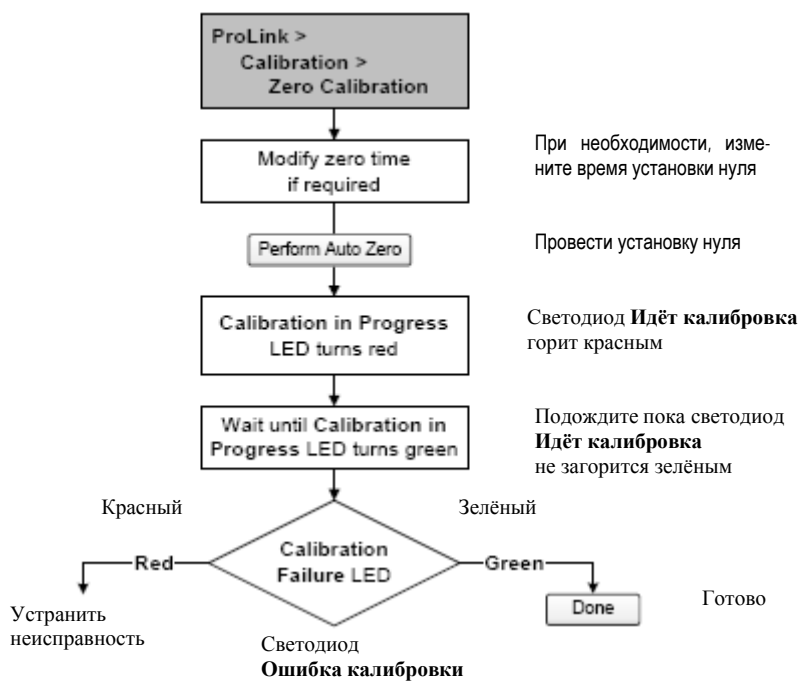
ProLink >
Calibration >
Zero Calibration

Modify zero time if required

При необходимости, измените время установки нуля

Perform Auto Zero

Провести установку нуля

Calibration in Progress LED turns red

Светодиод **Идёт калибровка** горит красным

Wait until Calibration in Progress LED turns green

Подождите пока светодиод **Идёт калибровка** не загорится зелёным

Красный

Зелёный

Red

Calibration Failure LED

Green

Устранить неисправность

Done

Готово

Светодиод
**Ошибка калибровки**